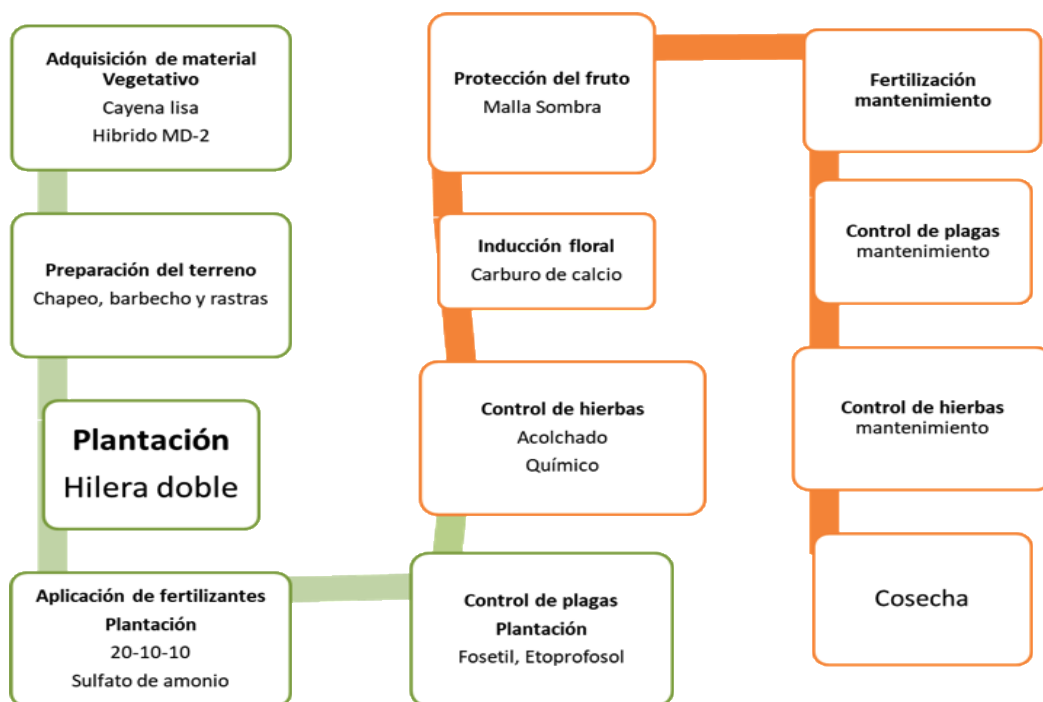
Adquisición de material Vegetativo
Cayena lisa
Hibrido MD-2

Preparación del terreno
Chapeo, barbecho y rastras

Plantación
Hilera doble

Aplicación de fertilizantes Plantación
20-10-10
Sulfato de amonio

Control de plagas Plantación
Fosetil, Etoprofosol

Control de hierbas
Acolchado
Químico

Inducción floral
Carburo de calcio

Protección del fruto
Malla Sombra

Fertilización mantenimiento

Control de plagas mantenimiento

Control de hierbas mantenimiento

Cosecha